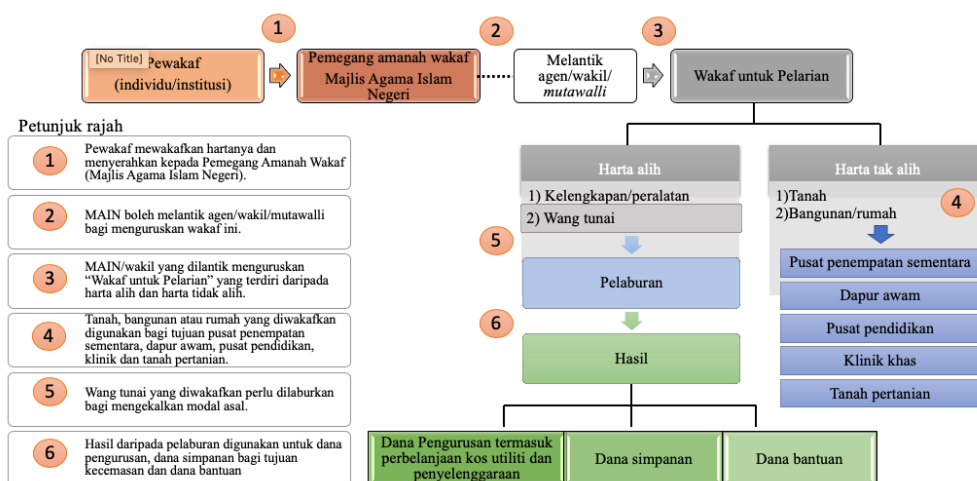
1

2

3

[No Title] Pewakaf (individu/institusi)

Pemegang amanah wakaf Majlis Agama Islam Negeri

Melantik agen/wakil/ *mutawalli*

Wakaf untuk Pelarian

Petunjuk rajah

1 Pewakaf mewakafkan hartanya dan menyerahkan kepada Pemegang Amanah Wakaf (Majlis Agama Islam Negeri).

2 MAIN boleh melantik agen/wakil/mutawalli bagi menguruskan wakaf ini.

3 MAIN/wakil yang dilantik menguruskan "Wakaf untuk Pelarian" yang terdiri daripada harta alih dan harta tidak alih.

4 Tanah, bangunan atau rumah yang diwakafkan digunakan bagi tujuan pusat penempatan sementara, dapur awam, pusat pendidikan, klinik dan tanah pertanian.

5 Wang tunai yang diwakafkan perlu dilaburkan bagi mengekalkan modal asal.

6 Hasil daripada pelaburan digunakan untuk dana pengurusan, dana simpanan bagi tujuan kecemasan dan dana bantuan

Harta alih

1) Kelengkapan/peralatan

2) Wang tunai

5

Pelaburan

6

Hasil

Harta tak alih

1)Tanah

2)Bangunan/rumah

4

Pusat penempatan sementara

Dapur awam

Pusat pendidikan

Klinik khas

Tanah pertanian

Dana Pengurusan termasuk perbelanjaan kos utiliti dan penyelenggaraan

Dana simpanan

Dana bantuan